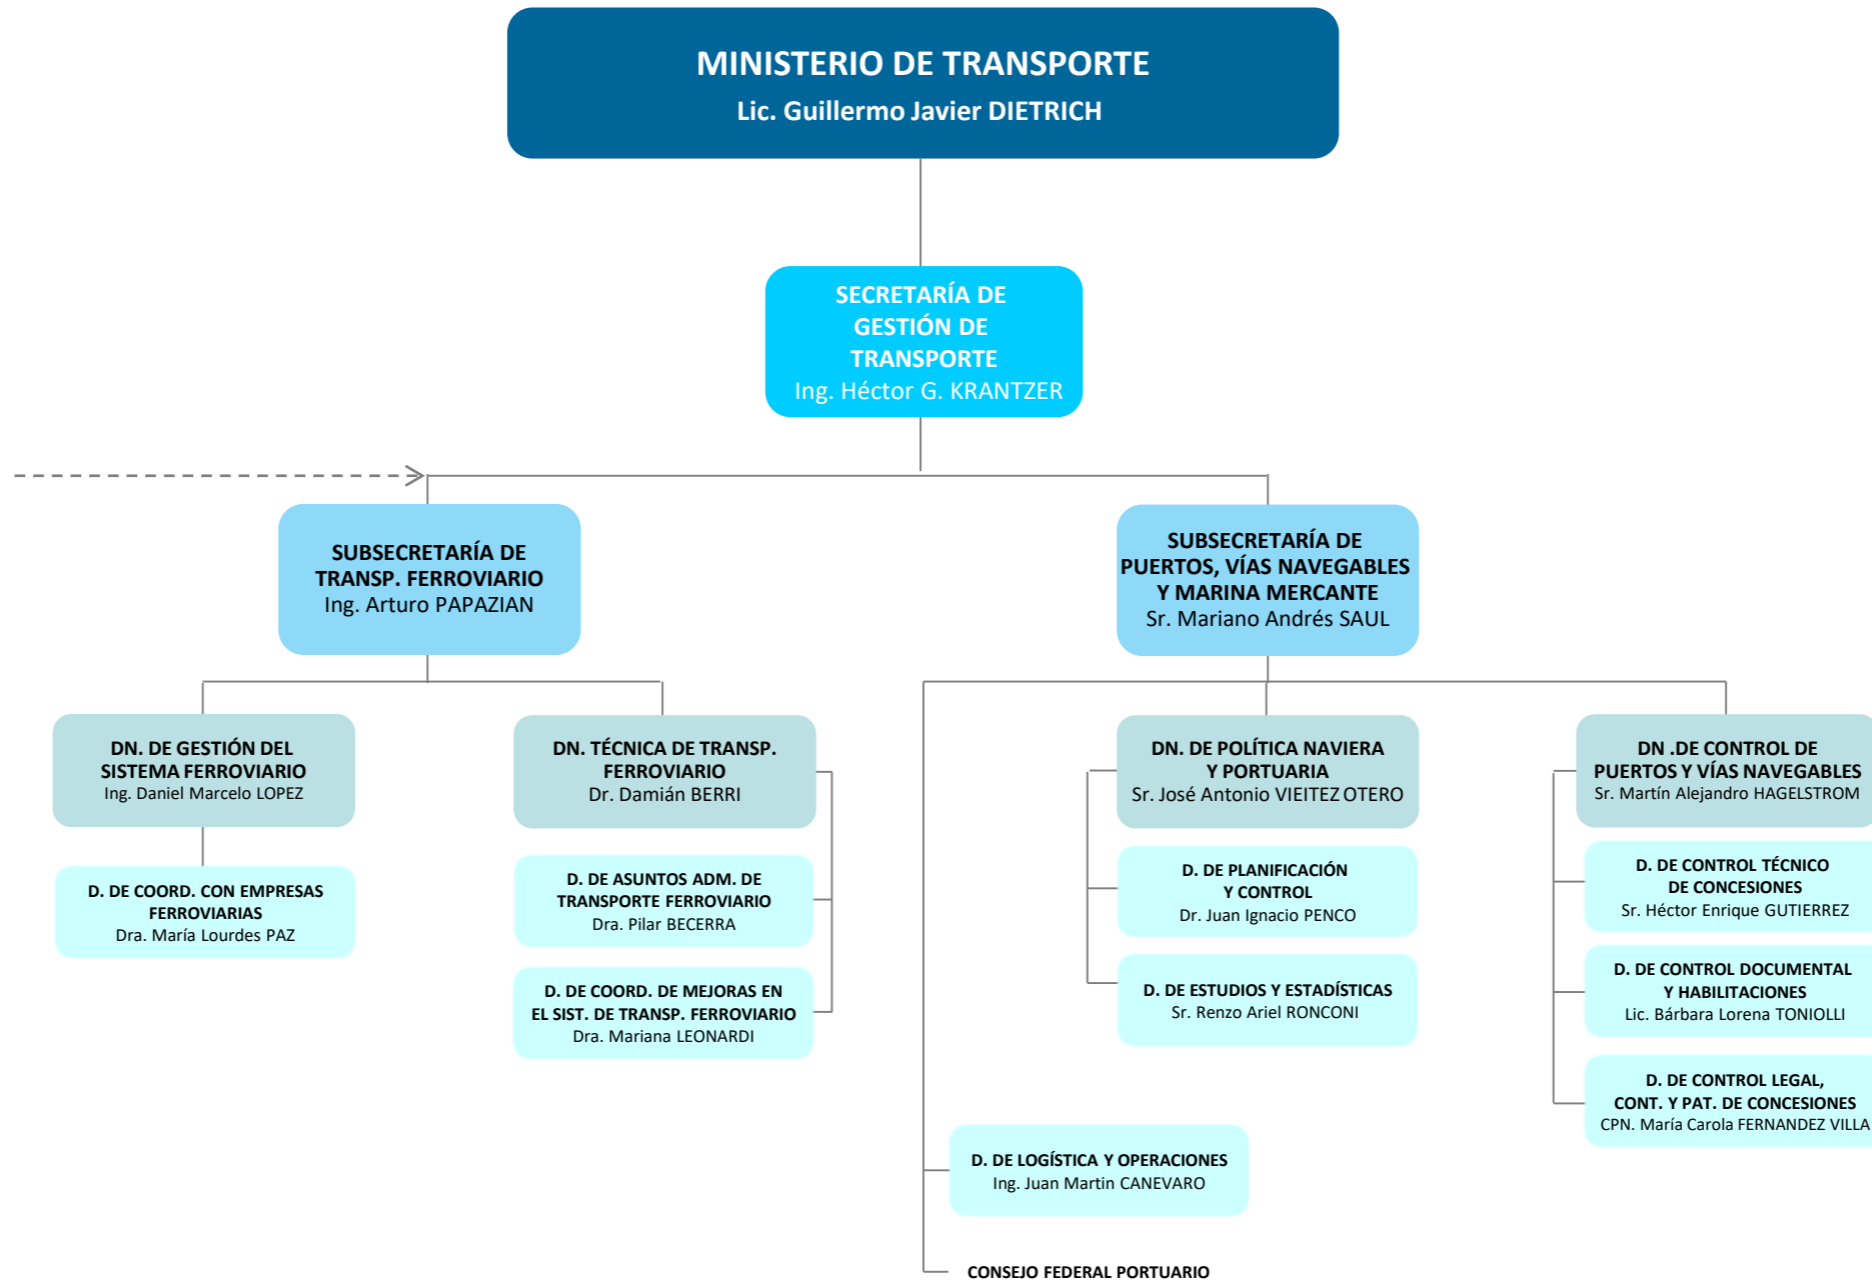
MINISTERIO DE TRANSPORTE
Lic. Guillermo Javier DIETRICH

SECRETARÍA DE GESTIÓN DE TRANSPORTE
Ing. Héctor G. KRANTZER

SUBSECRETARÍA DE TRANSP. FERROVIARIO
Ing. Arturo PAPAZIAN

SUBSECRETARÍA DE PUERTOS, VÍAS NAVEGABLES Y MARINA MERCANTE
Sr. Mariano Andrés SAUL

DN. DE GESTIÓN DEL SISTEMA FERROVIARIO
Ing. Daniel Marcelo LOPEZ

D. DE COORD. CON EMPRESAS FERROVIARIAS
Dra. María Lourdes PAZ

DN. TÉCNICA DE TRANSP. FERROVIARIO
Dr. Damián BERRI

D. DE ASUNTOS ADM. DE TRANSPORTE FERROVIARIO
Dra. Pilar BECERRA

D. DE COORD. DE MEJORAS EN EL SIST. DE TRANSP. FERROVIARIO
Dra. Mariana LEONARDI

DN. DE POLÍTICA NAVIERA Y PORTUARIA
Sr. José Antonio VIEITEZ OTERO

D. DE PLANIFICACIÓN Y CONTROL
Dr. Juan Ignacio PENCO

D. DE ESTUDIOS Y ESTADÍSTICAS
Sr. Renzo Ariel RONCONI

DN .DE CONTROL DE PUERTOS Y VÍAS NAVEGABLES
Sr. Martín Alejandro HAGELSTROM

D. DE CONTROL TÉCNICO DE CONCESIONES
Sr. Héctor Enrique GUTIERREZ

D. DE CONTROL DOCUMENTAL Y HABILITACIONES
Lic. Bárbara Lorena TONIOLLI

D. DE CONTROL LEGAL, CONT. Y PAT. DE CONCESIONES
CPN. María Carola FERNANDEZ VILLA

D. DE LOGÍSTICA Y OPERACIONES
Ing. Juan Martin CANEVARO

CONSEJO FEDERAL PORTUARIO